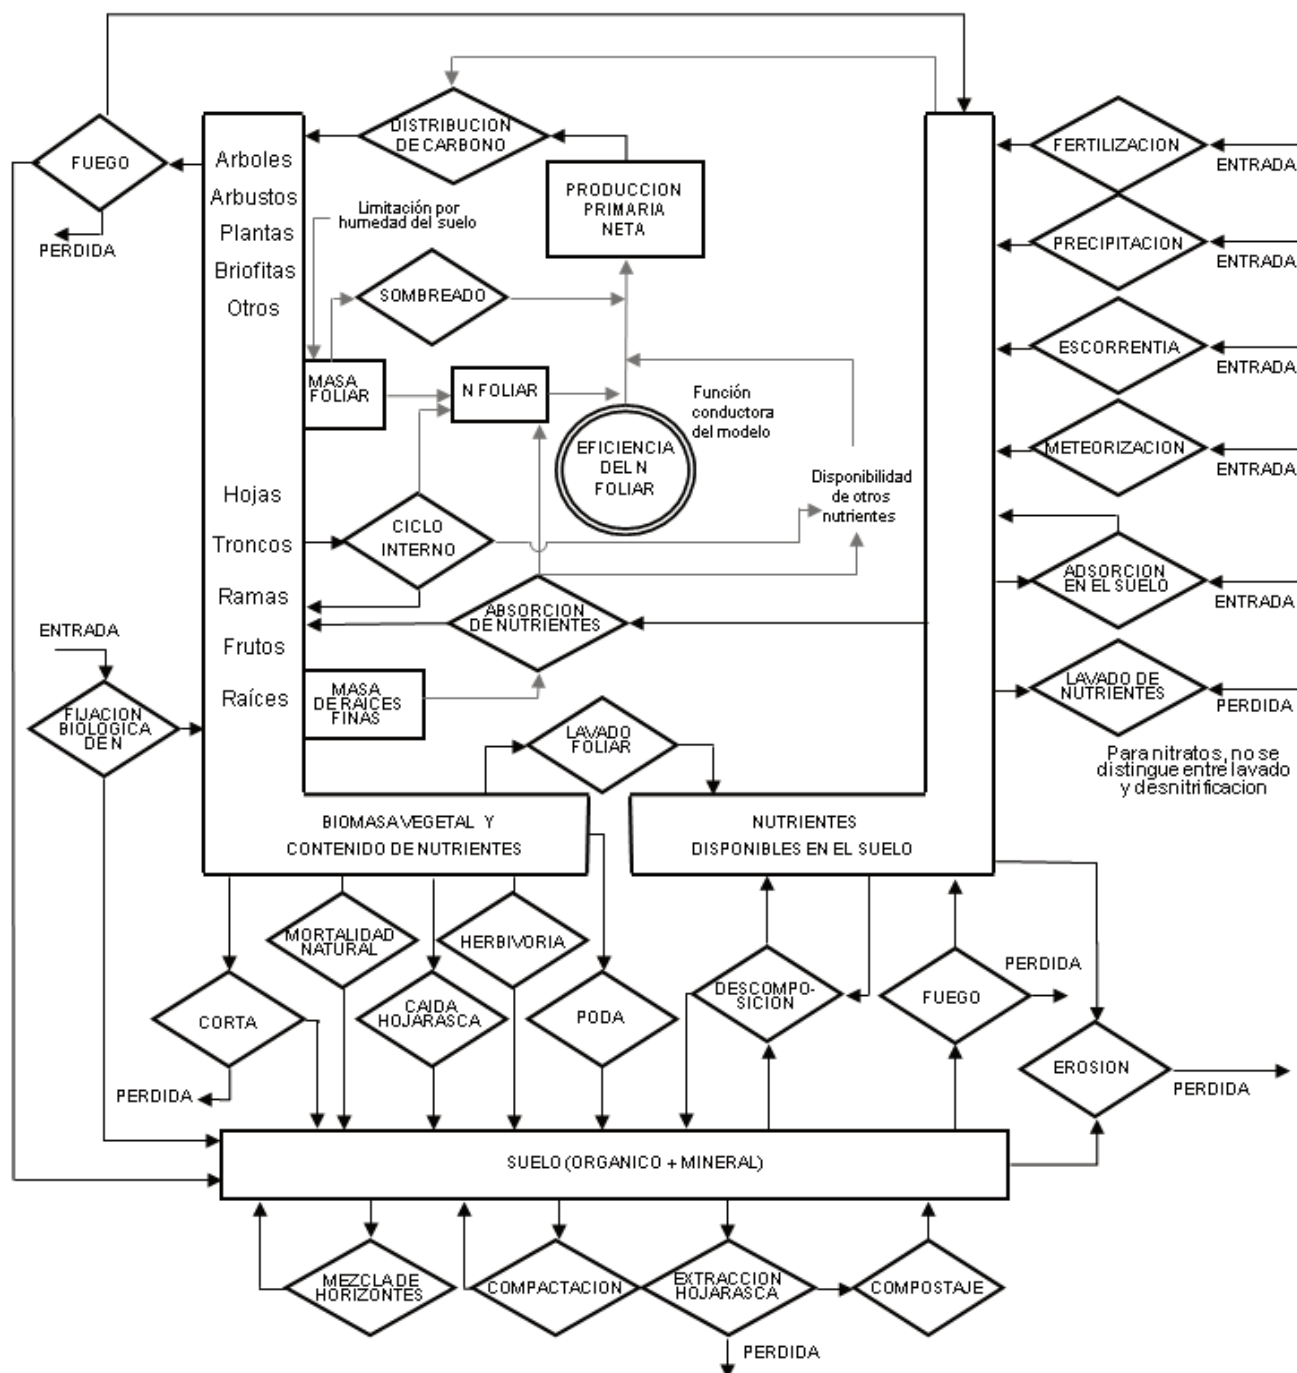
FUEGO

PERDIDA

DISTRIBUCION DE CARBONO

PRODUCCION PRIMARIA NETA

Arboles
Arbustos
Plantas
Briofitas
Otros

Limitación por humedad del suelo

SOMBREADO

MASA FOLIAR

N FOLIAR

EFICIENCIA DEL N FOLIAR

Función conductora del modelo

Disponibilidad de otros nutrientes

Hojas
Troncos
Ramas
Frutos
Raíces

CICLO INTERNO

ABSORCION DE NUTRIENTES

MASA DE RAICES FINAS

FERTILIZACION
ENTRADA

PRECIPITACION
ENTRADA

ESCORRENTIA
ENTRADA

METEORIZACION
ENTRADA

ADSORCION EN EL SUELO
ENTRADA

LAVADO DE NUTRIENTES
PERDIDA

Para nitratos, no se distingue entre lavado y desnitrificacion

ENTRADA

FIJACION BIOLOGICA DE N

LAVADO FOLIAR

BIOMASA VEGETAL Y CONTENIDO DE NUTRIENTES

NUTRIENTES DISPONIBLES EN EL SUELO

MORTALIDAD NATURAL

HERBIVORIA

CORTA

CAIDA HOJARASCA

PODA

DESCOMPO-SICION

FUEGO

PERDIDA

EROSION

PERDIDA

PERDIDA

SUELO (ORGANICO + MINERAL)

MEZCLA DE HORIZONTES

COMPACTACION

EXTRACCION HOJARASCA

COMPOSTAJE

PERDIDA